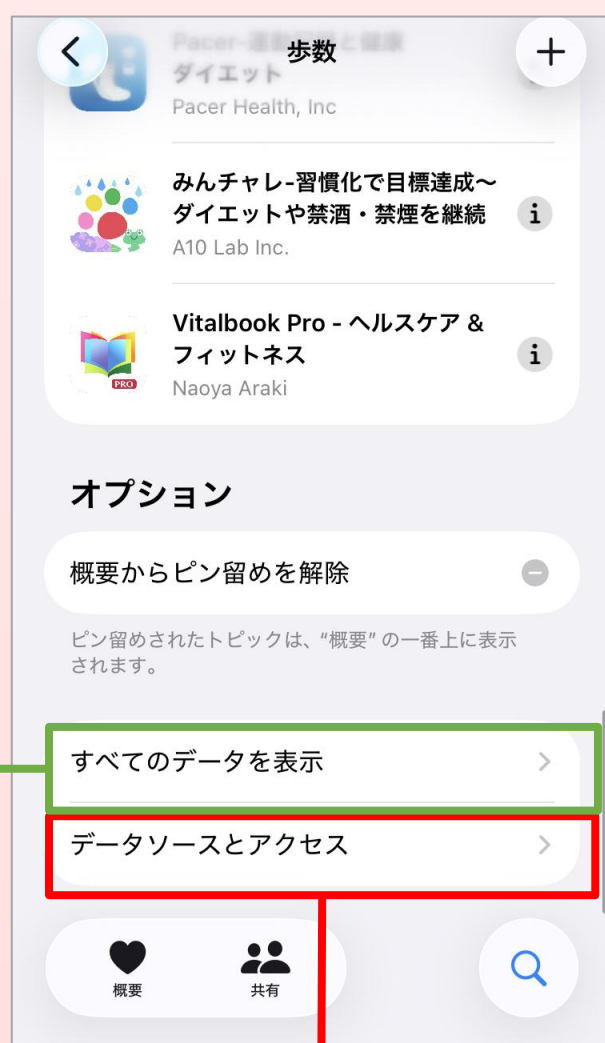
歩数

Pacer-運動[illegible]と健康 ダイエット
Pacer Health, Inc

みんチャレ-習慣化で目標達成〜ダイエットや禁酒・禁煙を継続
A10 Lab Inc.

Vitalbook Pro - ヘルスケア & フィットネス
Naoya Araki

オプション

概要からピン留めを解除

ピン留めされたトピックは、"概要" の一番上に表示されます。

すべてのデータを表示

データソースとアクセス

概要 共有